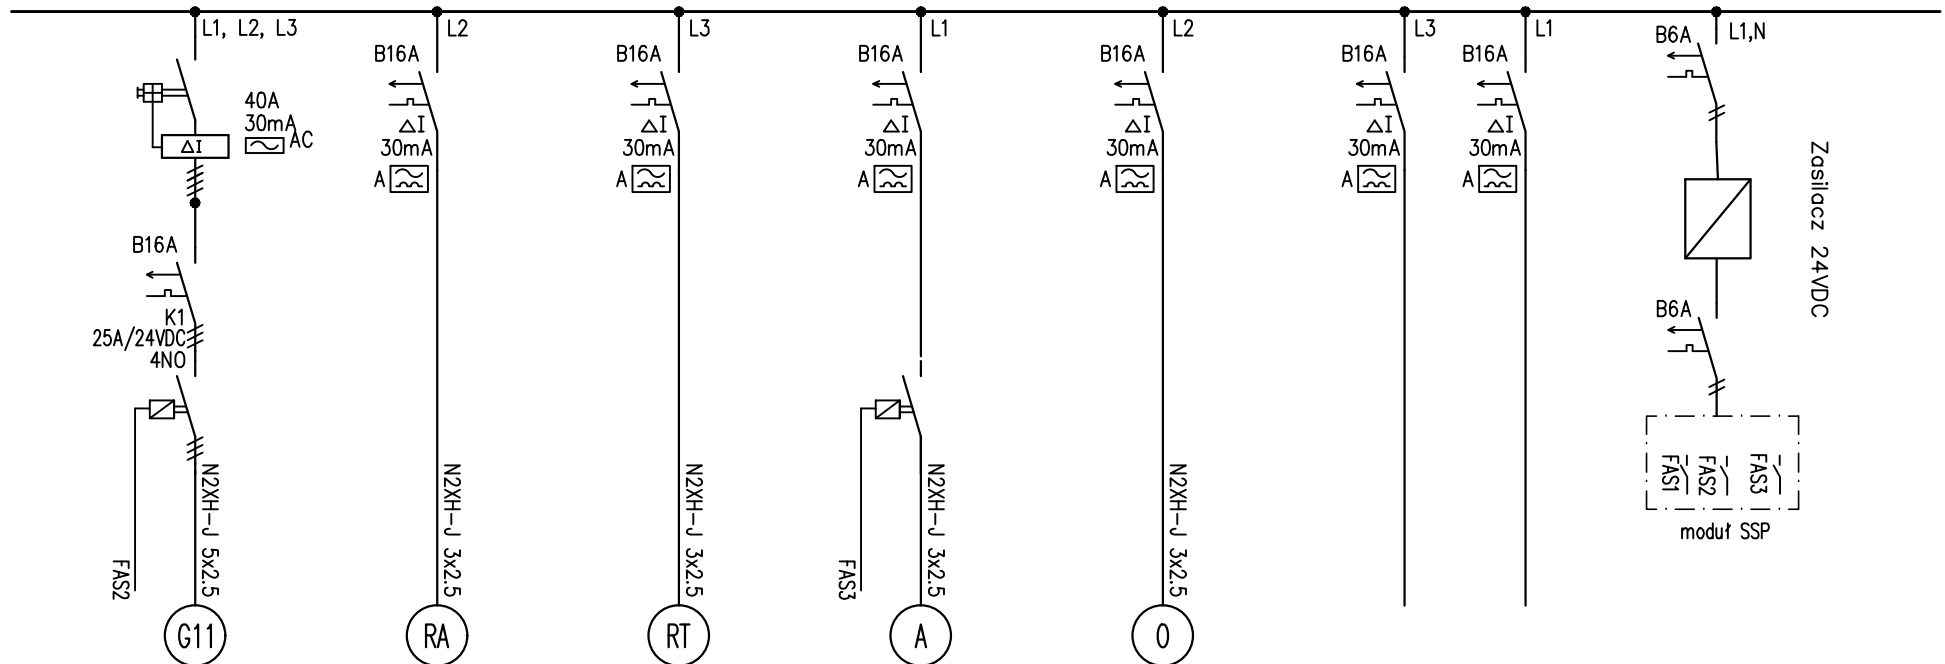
L1, L2, L3
40A
30mA
AC
ΔI
B16A
K1
25A/24VDC
4NO
FAS2
N2XH-J 5x2.5
G11

L2
B16A
ΔI
30mA
A
N2XH-J 3x2.5
RA

L3
B16A
ΔI
30mA
A
N2XH-J 3x2.5
RT

L1
B16A
ΔI
30mA
A
FAS3
N2XH-J 3x2.5
A

L2
B16A
ΔI
30mA
A
N2XH-J 3x2.5
O

L3
B16A
ΔI
30mA
A

L1
B16A
ΔI
30mA
A

B6A
L1,N
Zasilacz 24VDC
B6A
FAS1
FAS2
FAS3
moduł SSP